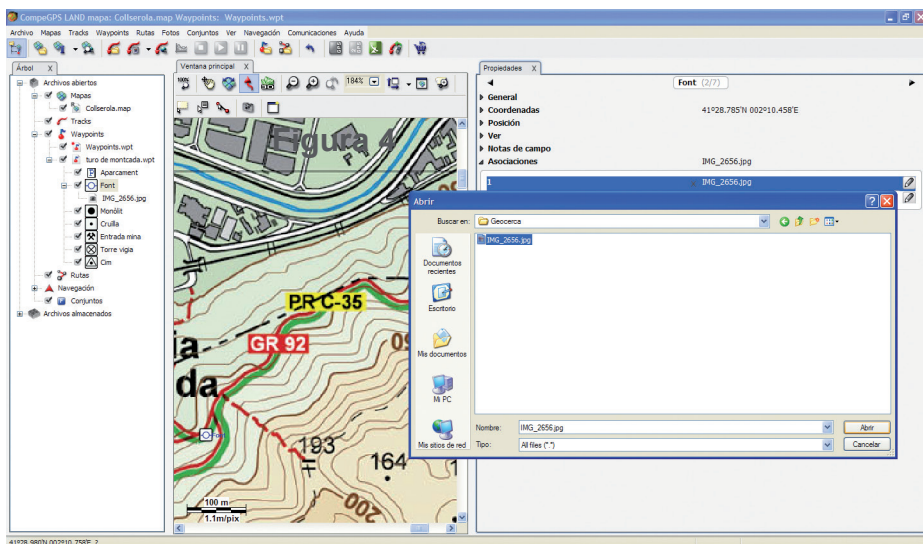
CompeGPS LAND mapa: Collserola.map Waypoints: Waypoints.wpt

Archivo Mapas Tracks Waypoints Rutas Fotos Conjuntos Ver Navegación Comunicaciones Ayuda

Árbol X
Archivos abiertos
Mapas
Collserola.map
Tracks
Waypoints
Waypoints.wpt
turo de montcada.wpt
Aparcament
Font
IMG_2656.jpg
Monòlit
Cruïlla
Entrada mina
Torre vigia
Cim
Rutas
Navegación
Conjuntos
Archivos almacenados

Ventana principal X
184%
Figura 4
PR C-35
GR 92
ia
da
Font
193
164
100 m
1.1m/pix

Propiedades X
Font (2/7)
General
Coordenadas 41º28.785'N 002º10.458'E
Posición
Ver
Notas de campo
Asociaciones IMG_2656.jpg
1 IMG_2656.jpg

Abrir
Buscar en: Geocerca
IMG_2656.jpg
Documentos recientes
Escritorio
Mis documentos
Mi PC
Mis sitios de red
Nombre: IMG_2656.jpg
Tipo: All files (*.*)
Abrir
Cancelar

41º28.980'N 002º10.758'E 2